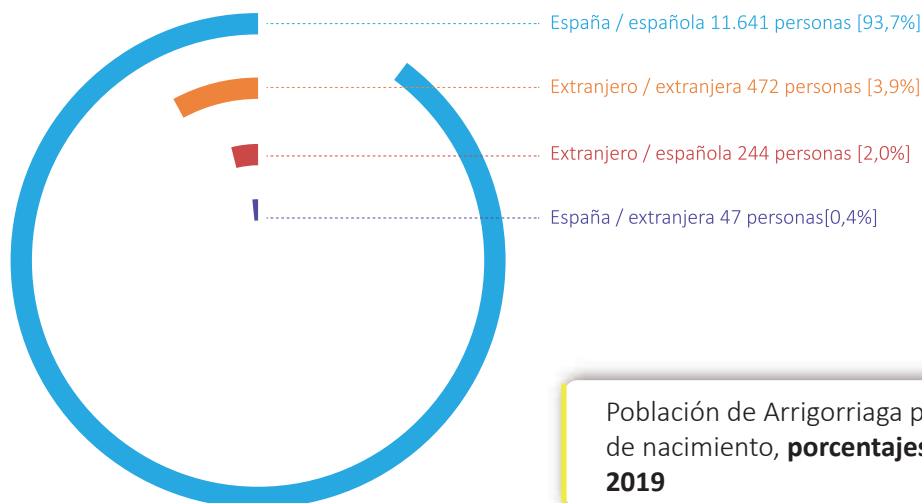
España / española 11.641 personas [93,7%]

Extranjero / extranjera 472 personas [3,9%]

Extranjero / española 244 personas [2,0%]

España / extranjera 47 personas[0,4%]

Población de Arrigorriaga p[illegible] de nacimiento, **porcentajes** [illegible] **2019**